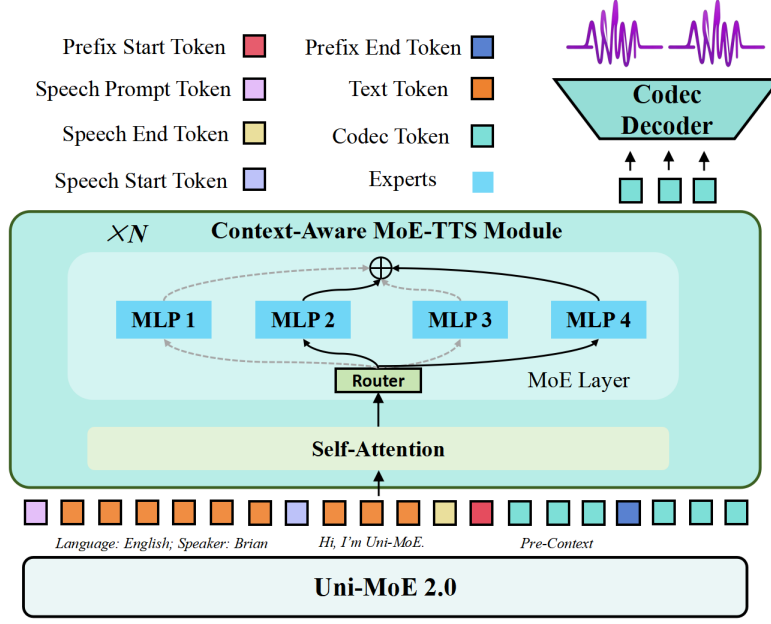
Prefix Start Token

Prefix End Token

Speech Prompt Token

Text Token

Speech End Token

Codec Token

Speech Start Token

Experts

Codec Decoder

$\times N$

Context-Aware MoE-TTS Module

$\oplus$

MLP 1

MLP 2

MLP 3

MLP 4

Router

MoE Layer

Self-Attention

Language: English; Speaker: Brian

Hi, I'm Uni-MoE.

Pre-Context

Uni-MoE 2.0